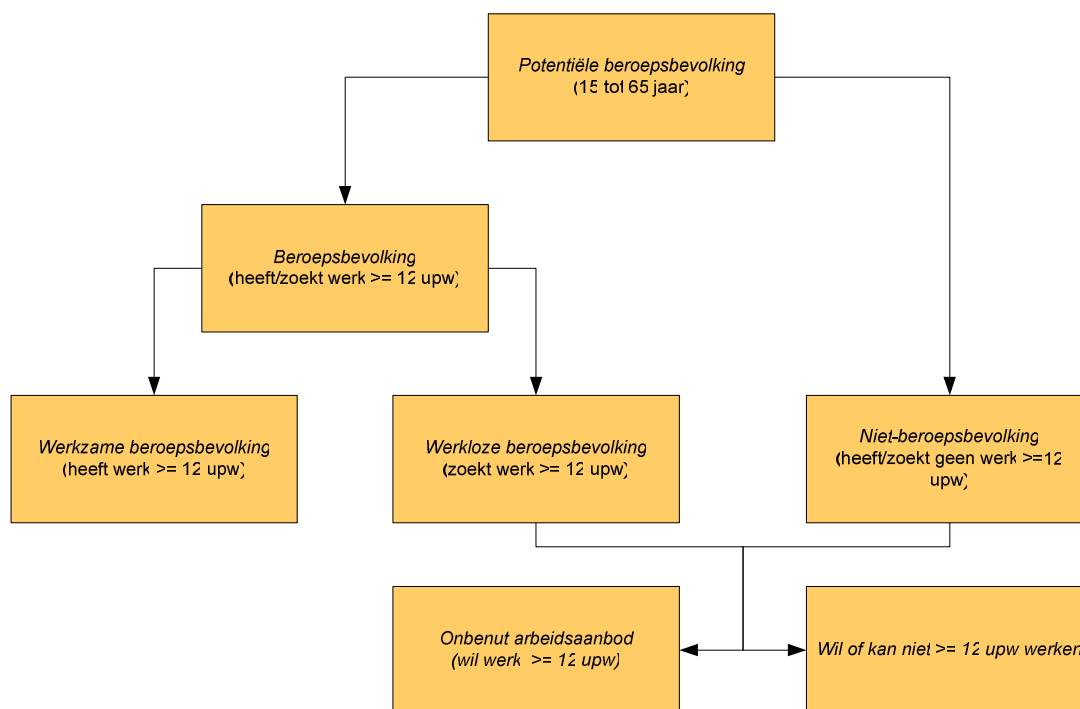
Potentiële beroepsbevolking
(15 tot 65 jaar)

Beroepsbevolking
(heeft/zoekt werk >= 12 upw)

Werkzame beroepsbevolking
(heeft werk >= 12 upw)

Werkloze beroepsbevolking
(zoekt werk >= 12 upw)

Niet-beroepsbevolking
(heeft/zoekt geen werk >=12 upw)

Onbenut arbeidsaanbod
(wil werk >= 12 upw)

Wil of kan niet >= 12 upw werken